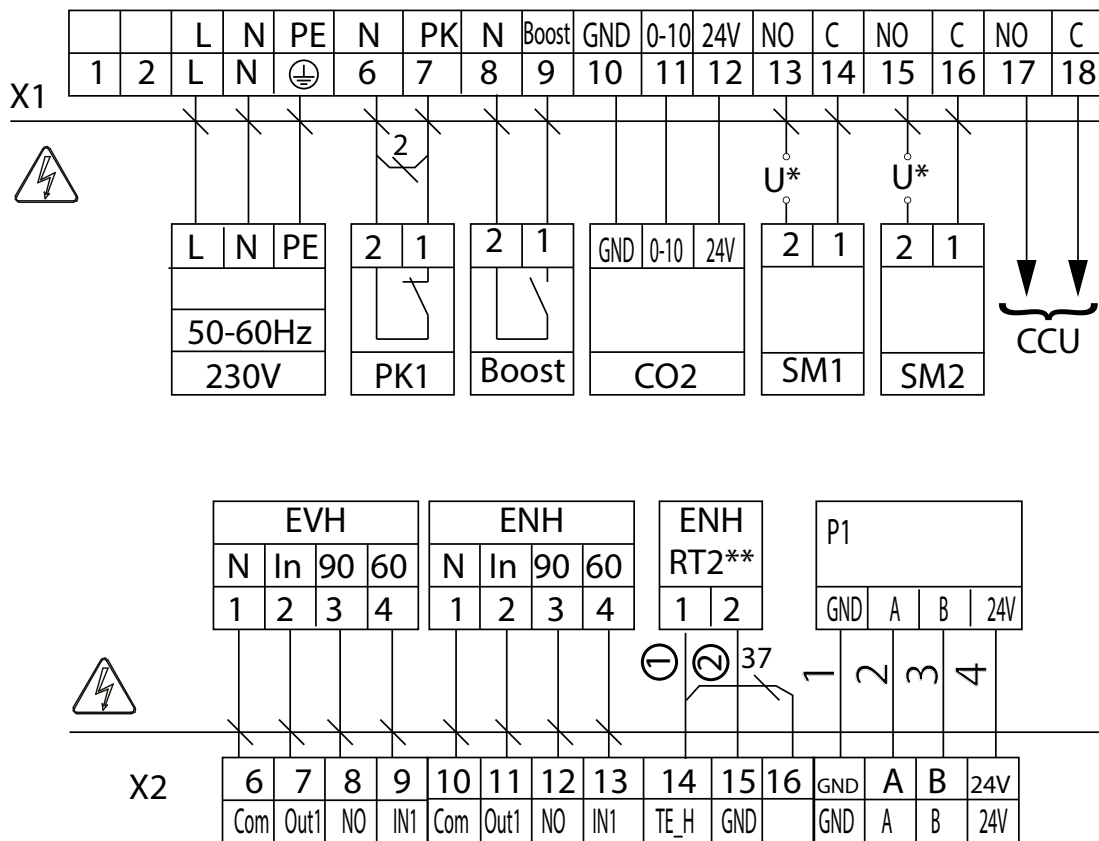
| | | L | N | PE | N | PK | N | Boost | GND | 0-10 | 24V | NO | C | NO | C | NO | C |
|---|---|---|---|---|---|---|---|---|---|---|---|---|---|---|---|---|---|
| 1 | 2 | L | N | ⏚ | 6 | 7 | 8 | 9 | 10 | 11 | 12 | 13 | 14 | 15 | 16 | 17 | 18 |

X1

2

U*

U*

| L | N | PE |
|---|---|---|
| 50-60Hz | | |
| 230V | | |

2 1
PK1

2 1
Boost

GND 0-10 24V
CO2

2 1
SM1

2 1
SM2

CCU

EVH
| N | In | 90 | 60 |
|---|---|---|---|
| 1 | 2 | 3 | 4 |

ENH
| N | In | 90 | 60 |
|---|---|---|---|
| 1 | 2 | 3 | 4 |

ENH
RT2**
| 1 | 2 |
|---|---|

P1
| GND | A | B | 24V |
|---|---|---|---|

① ② 37 1 2 3 4

X2

| 6 | 7 | 8 | 9 | 10 | 11 | 12 | 13 | 14 | 15 | 16 | GND | A | B | 24V |
|---|---|---|---|---|---|---|---|---|---|---|---|---|---|---|
| Com | Out1 | NO | IN1 | Com | Out1 | NO | IN1 | TE_H | GND | | GND | A | B | 24V |